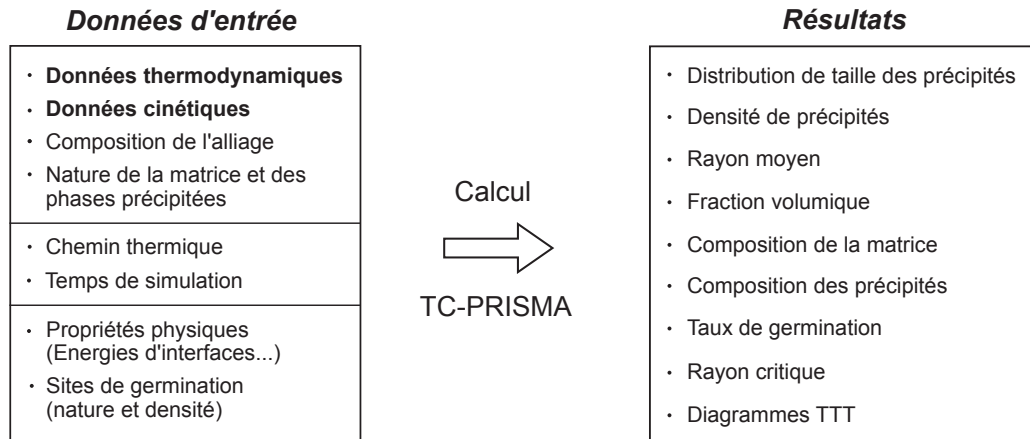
Données d'entrée

· Données thermodynamiques
· Données cinétiques
· Composition de l'alliage
· Nature de la matrice et des phases précipitées

· Chemin thermique
· Temps de simulation

· Propriétés physiques (Energies d'interfaces...)
· Sites de germination (nature et densité)

Calcul

TC-PRISMA

Résultats

· Distribution de taille des précipités
· Densité de précipités
· Rayon moyen
· Fraction volumique
· Composition de la matrice
· Composition des précipités
· Taux de germination
· Rayon critique
· Diagrammes TTT